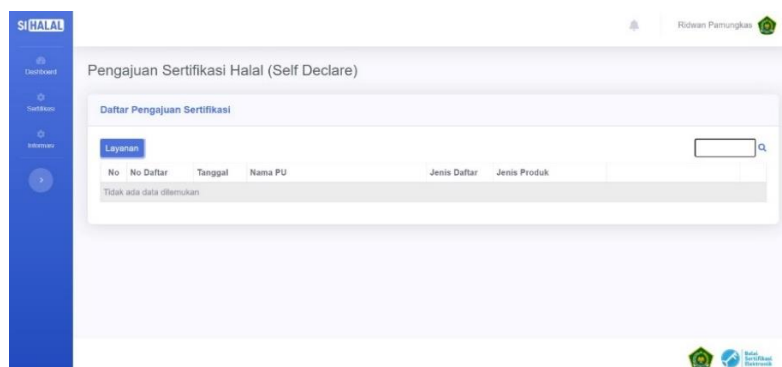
SIHALAL

Dashboard

Sertifikasi

Informasi

Ridwan Pamungkas

Pengajuan Sertifikasi Halal (Self Declare)

Daftar Pengajuan Sertifikasi

Layanan

| No | No Daftar | Tanggal | Nama PU | Jenis Daftar | Jenis Produk | | |
|---|---|---|---|---|---|---|---|
| Tidak ada data ditemukan | | | | | | | |

Balai Sertifikasi Elektronik